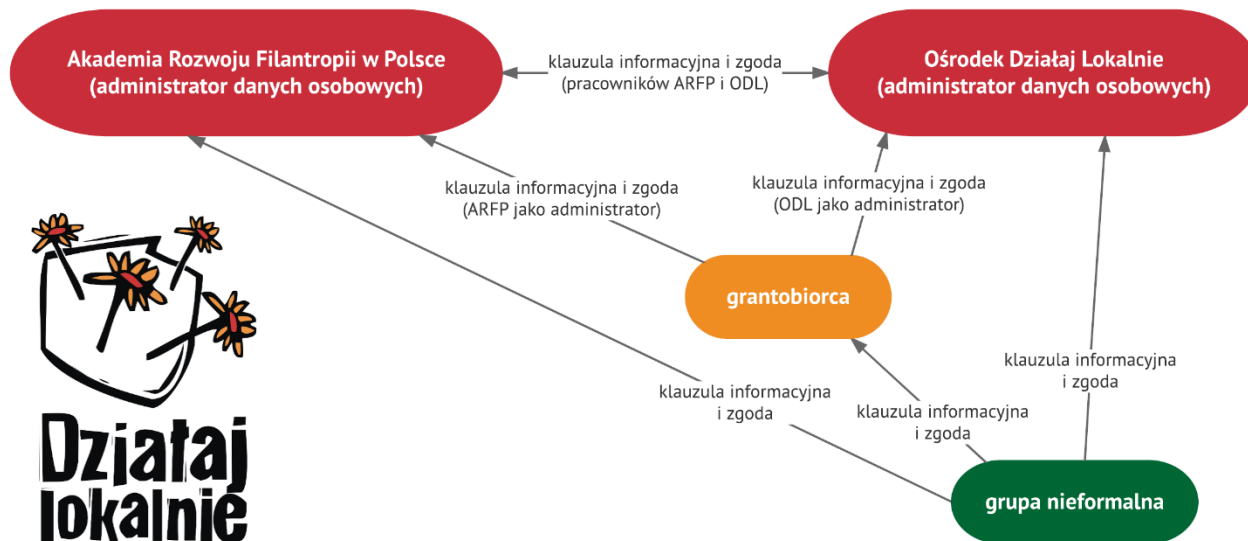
Akademia Rozwoju Filantropii w Polsce
(administrator danych osobowych)

klauzula informacyjna i zgoda
(pracowników ARFP i ODL)

Ośrodek Działaj Lokalnie
(administrator danych osobowych)

klauzula informacyjna i zgoda
(ARFP jako administrator)

klauzula informacyjna i zgoda
(ODL jako administrator)

grantobiorca

klauzula informacyjna
i zgoda

klauzula informacyjna
i zgoda

klauzula informacyjna
i zgoda

grupa nieformalna

Działaj
lokalnie